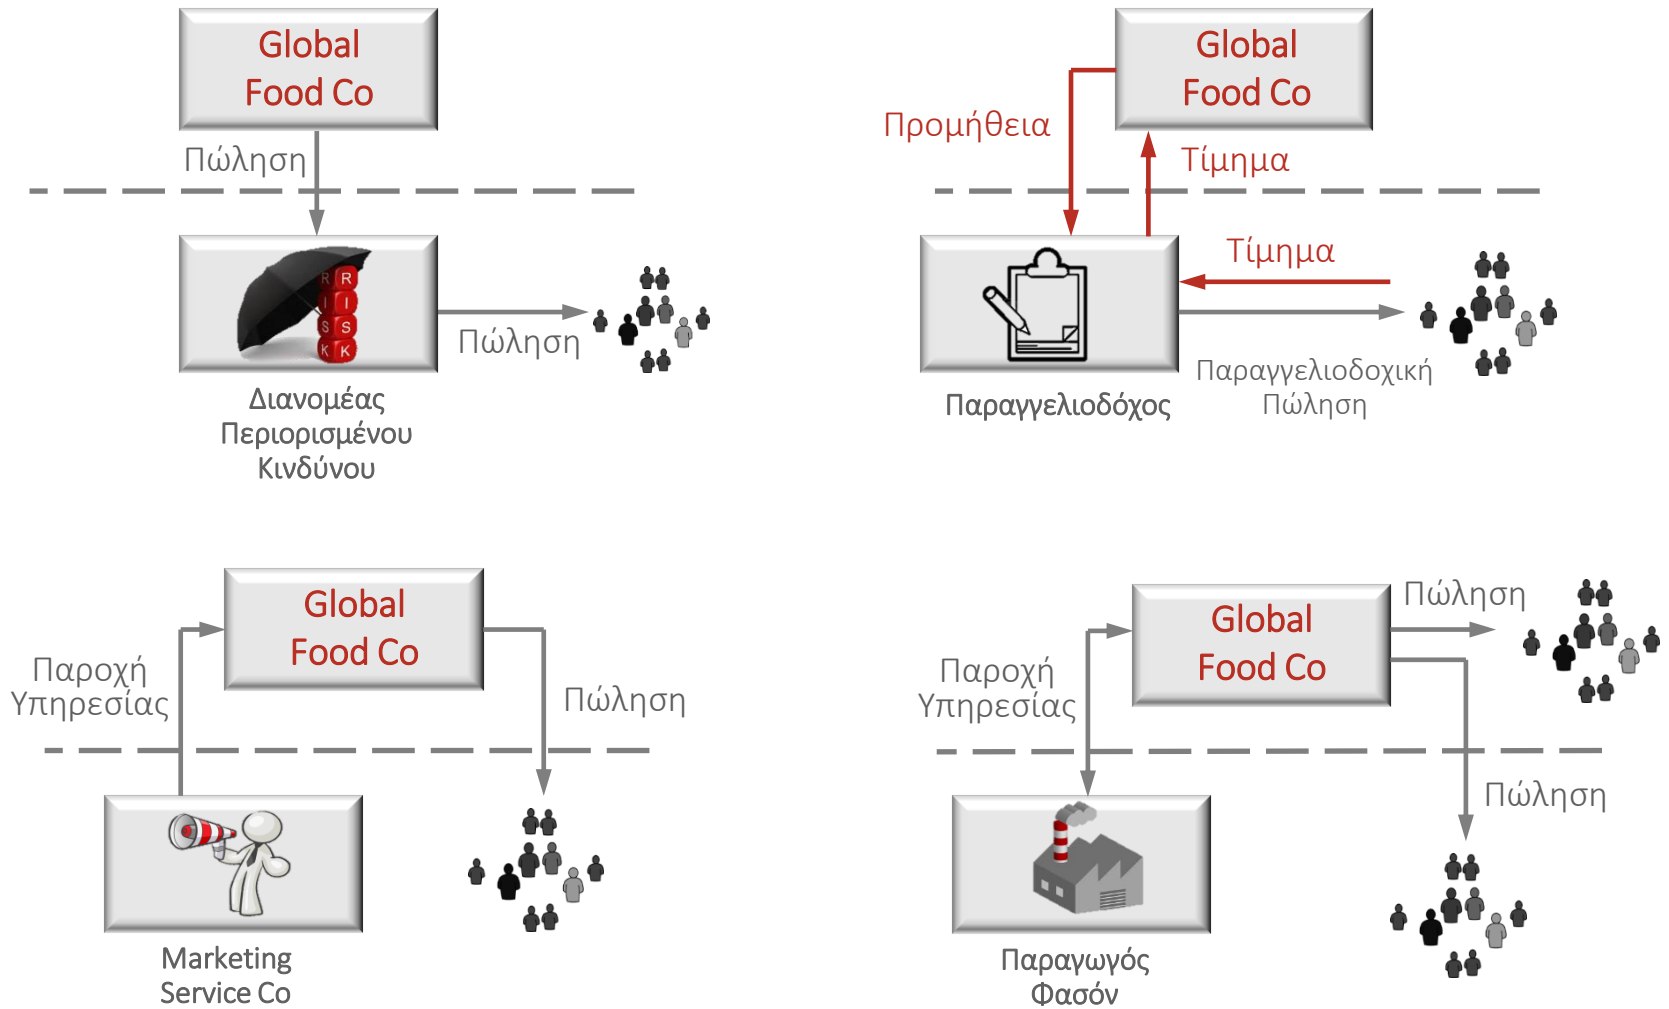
Global Food Co

Πώληση

R I S K

R I S K

Πώληση

Διανομέας Περιορισμένου Κινδύνου

Global Food Co

Προμήθεια

Τίμημα

Τίμημα

Παραγγελιοδόχος

Παραγγελιοδοχική Πώληση

Global Food Co

Παροχή Υπηρεσίας

Πώληση

Marketing Service Co

Global Food Co

Πώληση

Παροχή Υπηρεσίας

Πώληση

Παραγωγός Φασόν